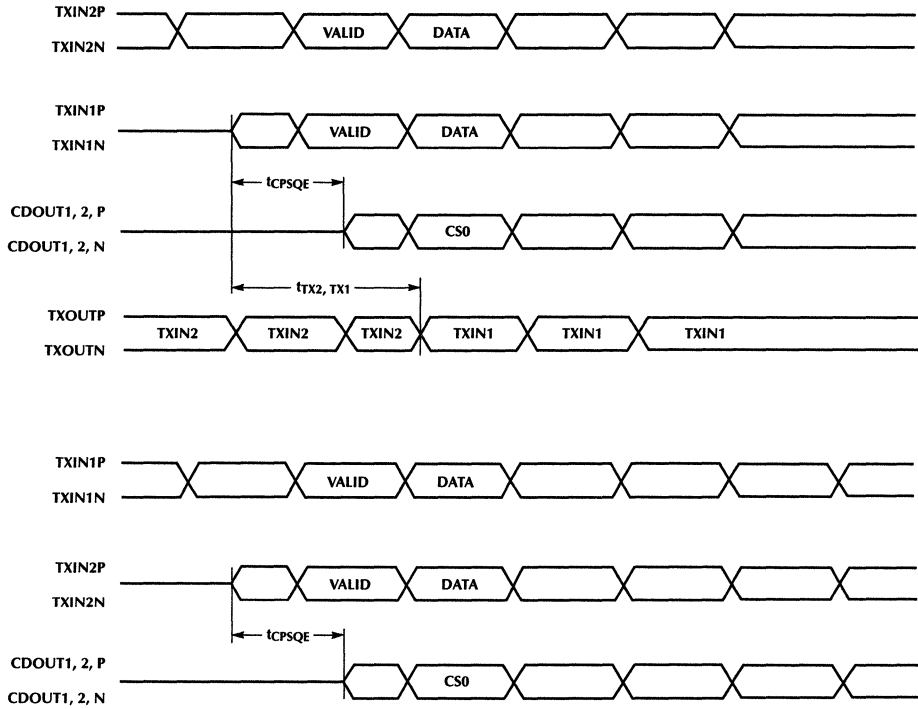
TXIN2P
TXIN2N
VALID
DATA

TXIN1P
TXIN1N
VALID
DATA

$t_{CPSQE}$

CDOUT1, 2, P
CDOUT1, 2, N
CS0

$t_{TX2, TX1}$

TXOUTP
TXOUTN
TXIN2
TXIN2
TXIN2
TXIN1
TXIN1
TXIN1

TXIN1P
TXIN1N
VALID
DATA

TXIN2P
TXIN2N
VALID
DATA

$t_{CPSQE}$

CDOUT1, 2, P
CDOUT1, 2, N
CS0